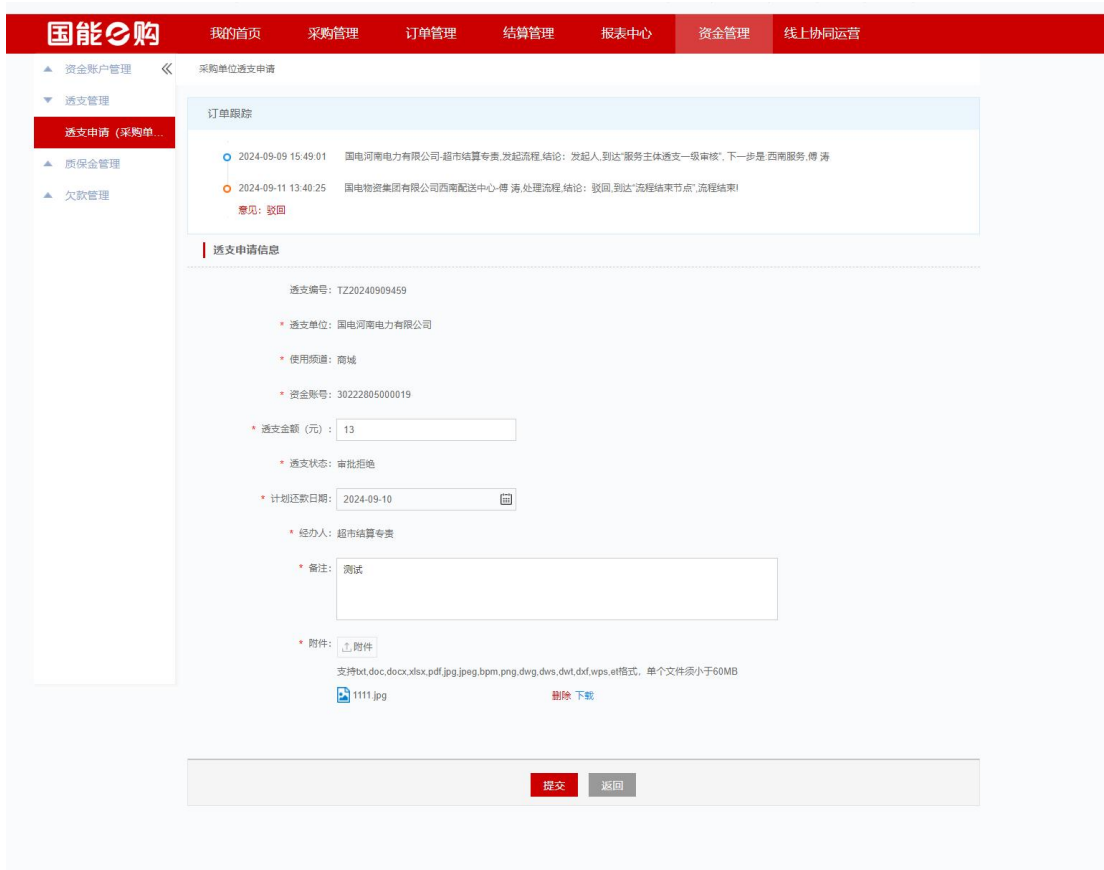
国能e购

我的首页 采购管理 订单管理 结算管理 报表中心 资金管理 线上协同运营

▲ 资金账户管理 《
▼ 透支管理
透支申请（采购单...
▲ 质保金管理
▲ 欠款管理

采购单位透支申请

订单跟踪

2024-09-09 15:49:01 国电河南电力有限公司-超市结算专责,发起流程,结论：发起人,到达"服务主体透支一级审核",下一步是:西南服务,傅 涛

2024-09-11 13:40:25 国电物资集团有限公司西南配送中心-傅 涛,处理流程,结论：驳回,到达"流程结束节点",流程结束!
意见：驳回

透支申请信息

透支编号：TZ20240909459

* 透支单位：国电河南电力有限公司

* 使用频道：商城

* 资金账号：30222805000019

* 透支金额（元）：13

* 透支状态：审批拒绝

* 计划还款日期：2024-09-10

* 经办人：超市结算专责

* 备注：测试

* 附件：附件

支持txt,doc,docx,xlsx,pdf,jpg,jpeg,bpm,png,dwg,dws,dwt,dxf,wps,et格式，单个文件须小于60MB

1111.jpg 删除 下载

提交 返回